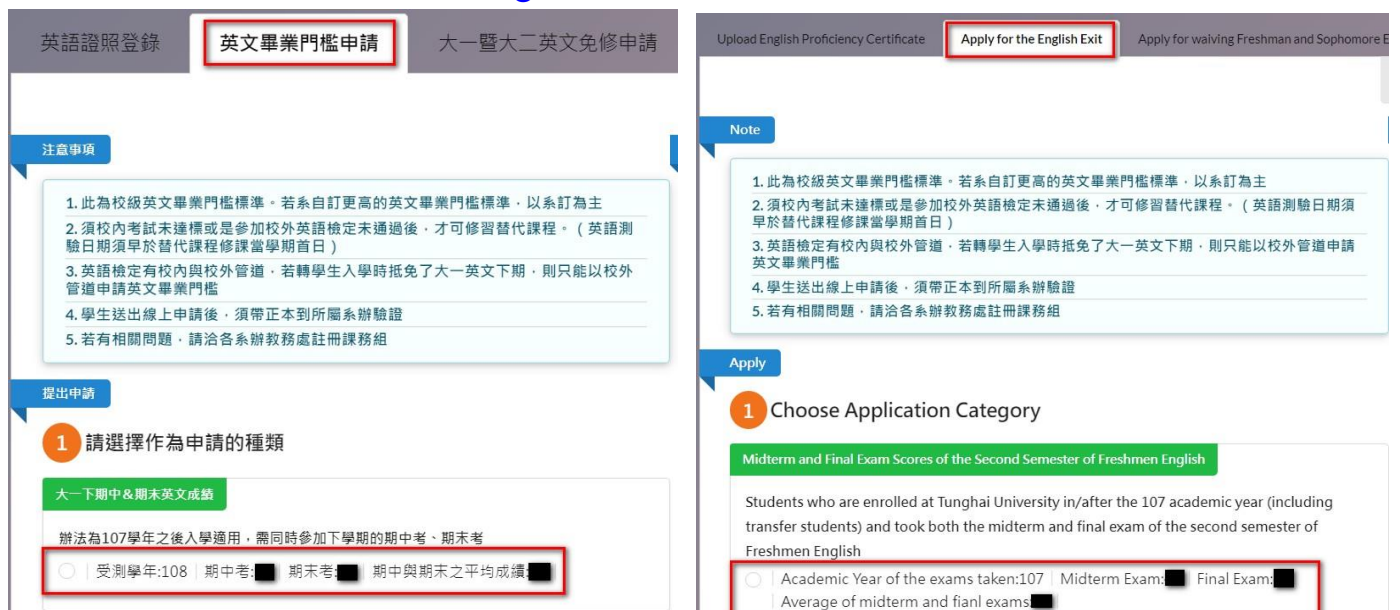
英語證照登錄 | 英文畢業門檻申請 | 大一暨大二英文免修申請

注意事項

1. 此為校級英文畢業門檻標準。若系自訂更高的英文畢業門檻標準，以系訂為主
2. 須校內考試未達標或是參加校外英語檢定未通過後，才可修習替代課程。（英語測驗日期須早於替代課程修課當學期首日）
3. 英語檢定有校內與校外管道，若轉學生入學時抵免了大一英文下期，則只能以校外管道申請英文畢業門檻
4. 學生送出線上申請後，須帶正本到所屬系辦驗證
5. 若有相關問題，請洽各系辦教務處註冊課務組

提出申請

1 請選擇作為申請的種類

大一下期中&期末英文成績

辦法為107學年之後入學適用，需同時參加下學期的期中考、期末考

受測學年:108 | 期中考: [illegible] | 期末考: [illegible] | 期中與期末之平均成績: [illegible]

Upload English Proficiency Certificate | Apply for the English Exit | Apply for waiving Freshman and Sophomore E

Note

1. 此為校級英文畢業門檻標準。若系自訂更高的英文畢業門檻標準，以系訂為主
2. 須校內考試未達標或是參加校外英語檢定未通過後，才可修習替代課程。（英語測驗日期須早於替代課程修課當學期首日）
3. 英語檢定有校內與校外管道，若轉學生入學時抵免了大一英文下期，則只能以校外管道申請英文畢業門檻
4. 學生送出線上申請後，須帶正本到所屬系辦驗證
5. 若有相關問題，請洽各系辦教務處註冊課務組

Apply

1 Choose Application Category

Midterm and Final Exam Scores of the Second Semester of Freshmen English

Students who are enrolled at Tunghai University in/after the 107 academic year (including transfer students) and took both the midterm and final exam of the second semester of Freshmen English

Academic Year of the exams taken:107 | Midterm Exam: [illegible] | Final Exam: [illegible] | Average of midterm and fianl exams: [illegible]